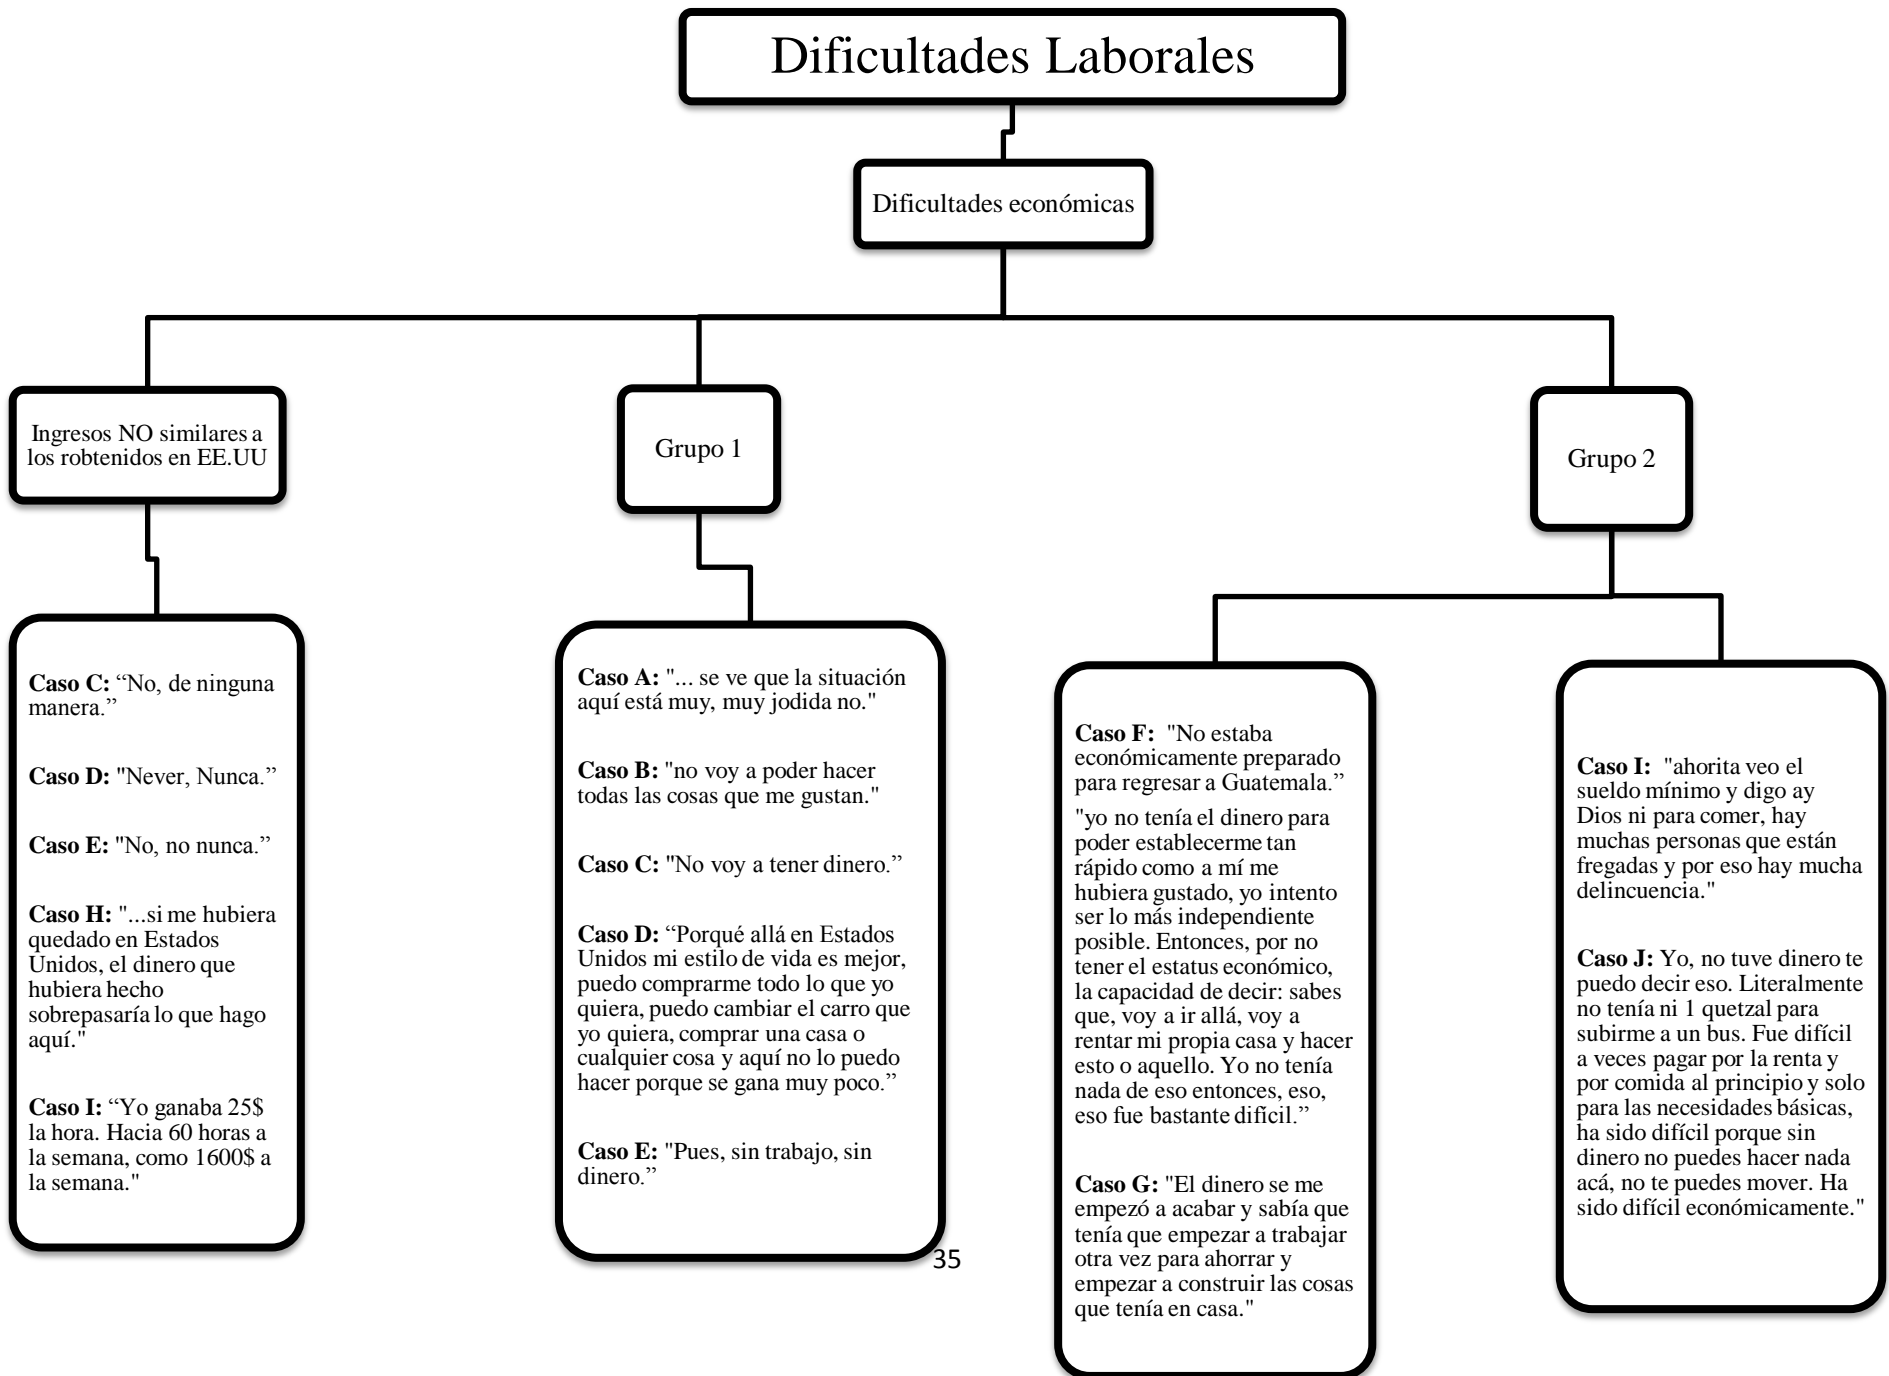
Dificultades Laborales

Dificultades económicas

Ingresos NO similares a los robtenidos en EE.UU

Grupo 1

Grupo 2

**Caso C:** "No, de ninguna manera."

**Caso D:** "Never, Nunca."

**Caso E:** "No, no nunca."

**Caso H:** "...si me hubiera quedado en Estados Unidos, el dinero que hubiera hecho sobrepasaría lo que hago aquí."

**Caso I:** "Yo ganaba 25$ la hora. Hacia 60 horas a la semana, como 1600$ a la semana."

**Caso A:** "... se ve que la situación aquí está muy, muy jodida no."

**Caso B:** "no voy a poder hacer todas las cosas que me gustan."

**Caso C:** "No voy a tener dinero."

**Caso D:** "Porqué allá en Estados Unidos mi estilo de vida es mejor, puedo comprarme todo lo que yo quiera, puedo cambiar el carro que yo quiera, comprar una casa o cualquier cosa y aquí no lo puedo hacer porque se gana muy poco."

**Caso E:** "Pues, sin trabajo, sin dinero."

**Caso F:** "No estaba económicamente preparado para regresar a Guatemala."

"yo no tenía el dinero para poder establecerme tan rápido como a mí me hubiera gustado, yo intento ser lo más independiente posible. Entonces, por no tener el estatus económico, la capacidad de decir: sabes que, voy a ir allá, voy a rentar mi propia casa y hacer esto o aquello. Yo no tenía nada de eso entonces, eso, eso fue bastante difícil."

**Caso G:** "El dinero se me empezó a acabar y sabía que tenía que empezar a trabajar otra vez para ahorrar y empezar a construir las cosas que tenía en casa."

**Caso I:** "ahorita veo el sueldo mínimo y digo ay Dios ni para comer, hay muchas personas que están fregadas y por eso hay mucha delincuencia."

**Caso J:** Yo, no tuve dinero te puedo decir eso. Literalmente no tenía ni 1 quetzal para subirme a un bus. Fue difícil a veces pagar por la renta y por comida al principio y solo para las necesidades básicas, ha sido difícil porque sin dinero no puedes hacer nada acá, no te puedes mover. Ha sido difícil económicamente."

35